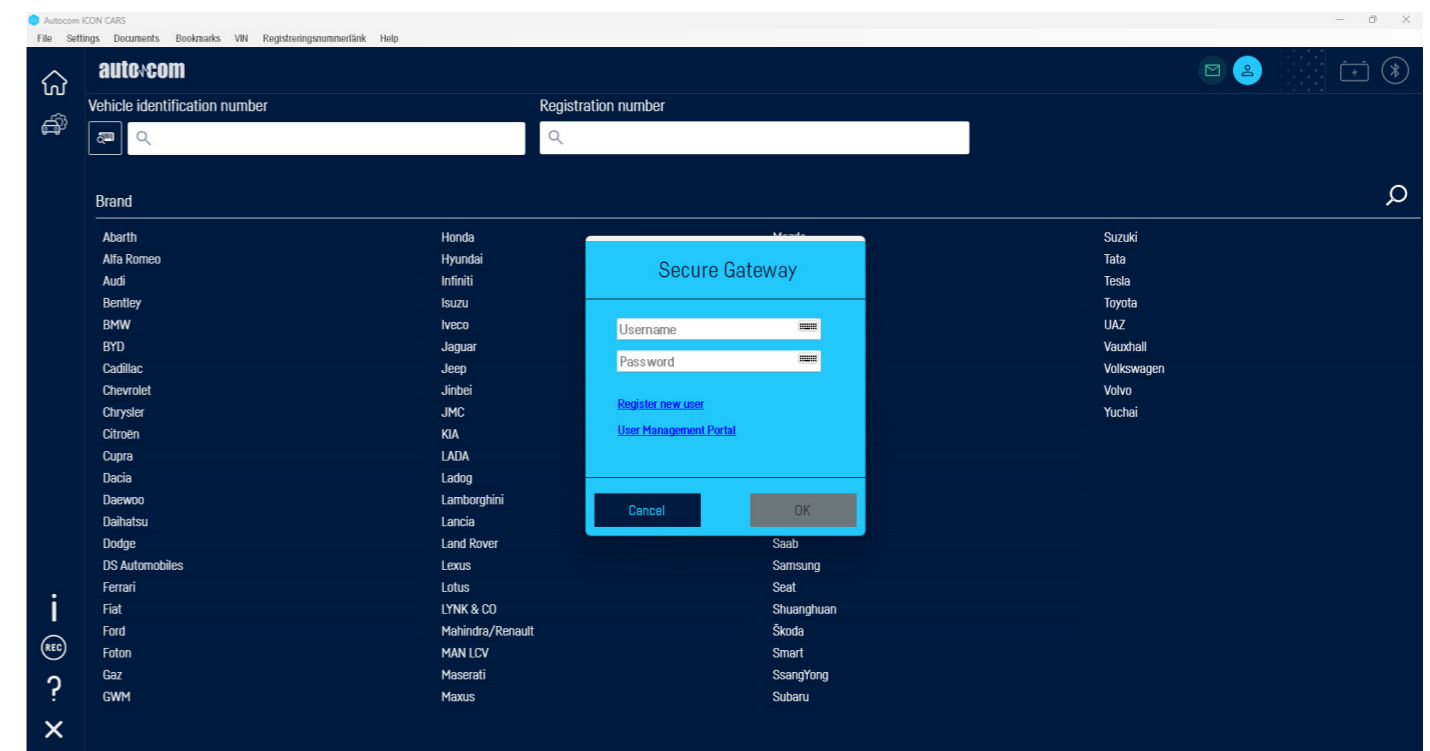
Autocom ICON CARS

File Settings Documents Bookmarks VIN Registreringsnummerlänk Help

autocom

Vehicle identification number

Registration number

Brand

Abarth
Alfa Romeo
Audi
Bentley
BMW
BYD
Cadillac
Chevrolet
Chrysler
Citroën
Cupra
Dacia
Daewoo
Daihatsu
Dodge
DS Automobiles
Ferrari
Fiat
Ford
Foton
Gaz
GWM

Honda
Hyundai
Infiniti
Isuzu
Iveco
Jaguar
Jeep
Jinbei
JMC
KIA
LADA
Ladog
Lamborghini
Lancia
Land Rover
Lexus
Lotus
LYNK & CO
Mahindra/Renault
MAN LCV
Maserati
Maxus

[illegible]
Saab
Samsung
Seat
Shuanghuan
Škoda
Smart
SsangYong
Subaru

Suzuki
Tata
Tesla
Toyota
UAZ
Vauxhall
Volkswagen
Volvo
Yuchai

Secure Gateway

Username

Password

Register new user

User Management Portal

Cancel

OK

i

REC

?

×